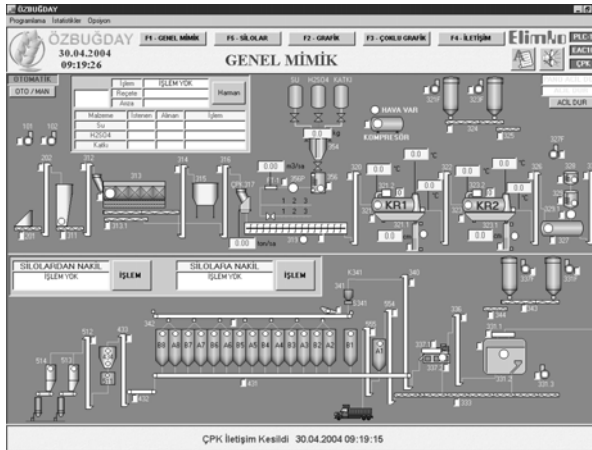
ÖZBUĞDAY
Programlama İstatistikler Opsiyon

ÖZBUĞDAY
30.04.2004
09:19:26

F1 - GENEL MİMİK
F5 - SİLOLAR
F2 - GRAFİK
F3 - ÇOKLU GRAFİK
F4 - İLETİŞİM

Elimko
PLC
EACT
ÇPK

GENEL MİMİK

OTOMATİK
OTO / MAN

| İşlem | İŞLEM YOK |
|---|---|
| Reçete | |
| Arıza | |

Harman

| Malzeme | İstenen | Alınan | İşlem |
|---|---|---|---|
| Su | | | |
| H2SO4 | | | |
| Katkı | | | |

SU H2SO4 KATKI

HAVA VAR
KOMPRESÖR

ACİL DUR

101 102 202 212 313 314 315 316 317 313.1 201 211

0.00 m3/sa
0.00 ton/sa

KR1 KR2

0.00 °C

SİLOLARDAN NAKİL
İŞLEM YOK
İŞLEM

SİLOLARA NAKİL
İŞLEM YOK
İŞLEM

B6 A8 B7 A7 B6 A6 B5 A5 B4 A4 B3 A3 B2 A2 B1 A1

341 340 331 333 342 343 344

ÇPK İletişim Kesildi 30.04.2004 09:19:15